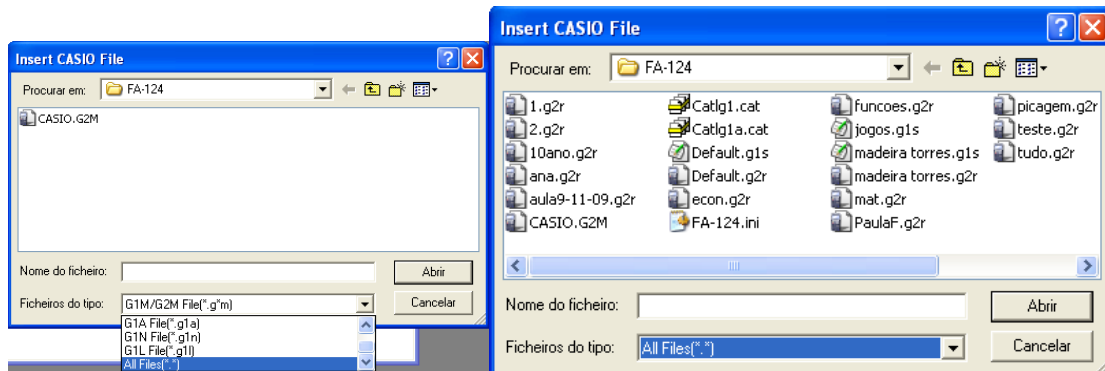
Insert CASIO File

Procurar em: FA-124

CASIO.G2M

Nome do ficheiro:
Abrir

Ficheiros do tipo: G1M/G2M File(*.g*m)
Cancelar

G1A File(*.g1a)
G1N File(*.g1n)
G1L File(*.g1l)
All Files(*.*)

Insert CASIO File

Procurar em: FA-124

1.g2r
2.g2r
10ano.g2r
ana.g2r
aula9-11-09.g2r
CASIO.G2M
Catlg1.cat
Catlg1a.cat
Default.g1s
Default.g2r
econ.g2r
FA-124.ini
funcoes.g2r
jogos.g1s
madeira torres.g1s
madeira torres.g2r
mat.g2r
PaulaF.g2r
picagem.g2r
teste.g2r
tudo.g2r

Nome do ficheiro:
Abrir

Ficheiros do tipo: All Files(*.*)
Cancelar